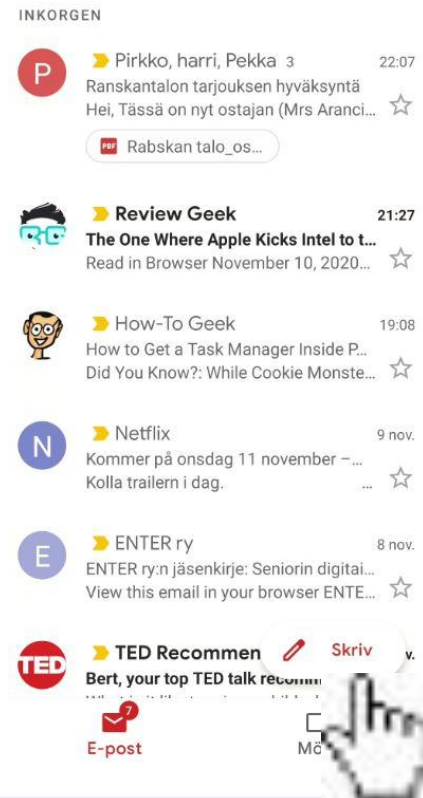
INKORGEN

P
Pirkko, harri, Pekka 3
22:07
Ranskantalon tarjouksen hyväksyntä
Hei, Tässä on nyt ostajan (Mrs Aranci...
PDF Rabskan talo_os...

Review Geek
21:27
The One Where Apple Kicks Intel to t...
Read in Browser November 10, 2020...

How-To Geek
19:08
How to Get a Task Manager Inside P...
Did You Know?: While Cookie Monste...

N
Netflix
9 nov.
Kommer på onsdag 11 november –...
Kolla trailern i dag.

E
ENTER ry
8 nov.
ENTER ry:n jäsenkirje: Seniorin digitai...
View this email in your browser ENTE...

TED
TED Recommen
Skriv
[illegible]v.
Bert, your top TED talk recomm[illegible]
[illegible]

7
E-post
Mö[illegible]